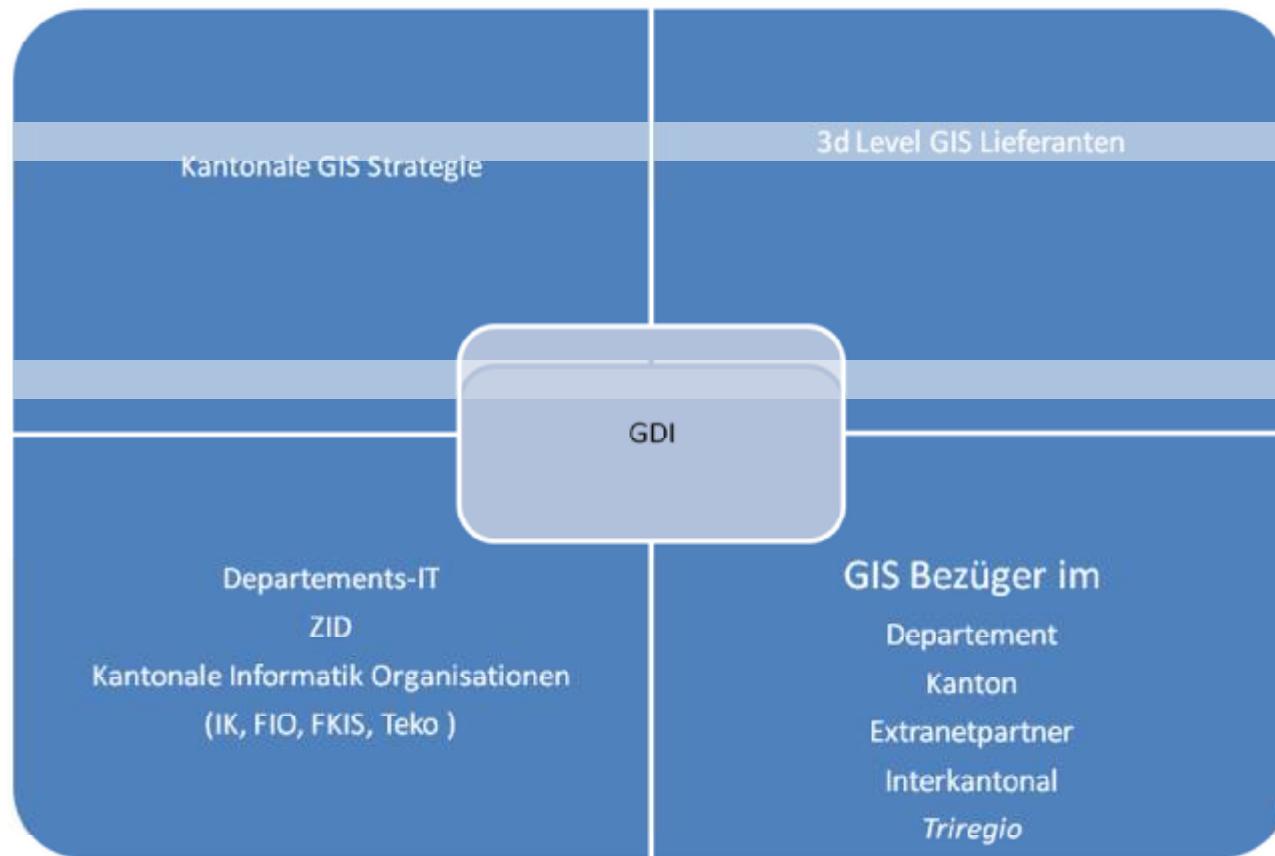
Kantonale GIS Strategie

3d Level GIS Lieferanten

GDI

Departements-IT
ZID
Kantonale Informatik Organisationen
(IK, FIO, FKIS, Teko )

GIS Bezüger im
Departement
Kanton
Extranetpartner
Interkantonal
*Triregio*